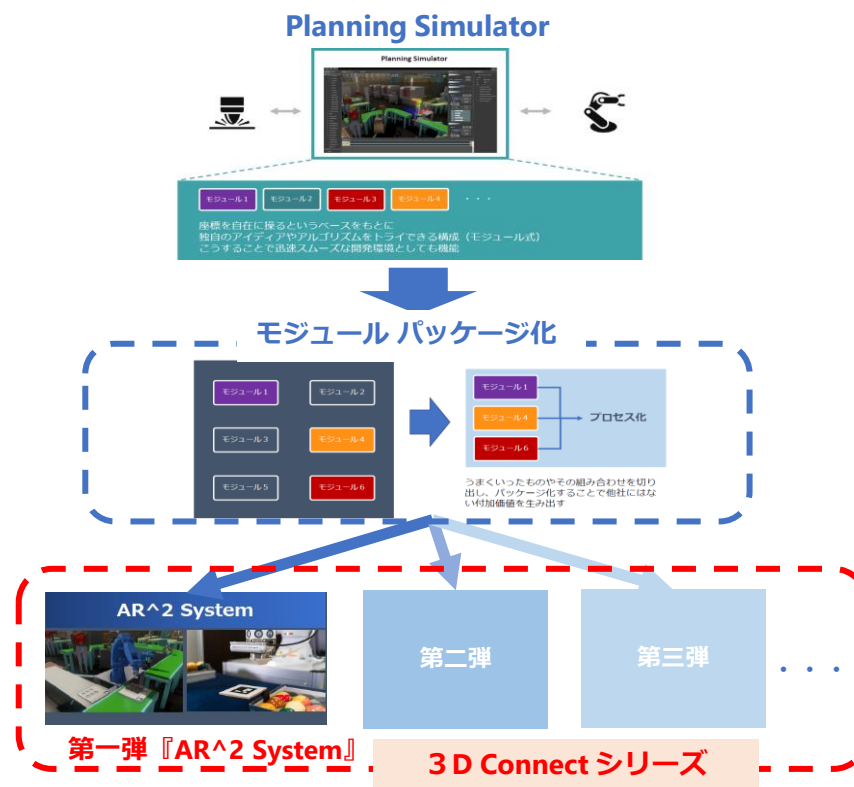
Planning Simulator

Planning Simulator

モジュール1 モジュール2 モジュール3 モジュール4 ・・・

座標を自在に操るというベースをもとに
独自のアイディアやアルゴリズムをトライできる構成（モジュール式）
こうすることで迅速スムーズな開発環境としても機能

モジュール パッケージ化

モジュール1
モジュール2
モジュール3
モジュール4
モジュール5
モジュール6

モジュール1
モジュール4
モジュール6
プロセス化

うまくいったものやその組み合わせを切り出し、パッケージ化することで他社にはない付加価値を生み出す

AR^2 System

第二弾

第三弾

・・・

第一弾『AR^2 System』

３D Connect シリーズ